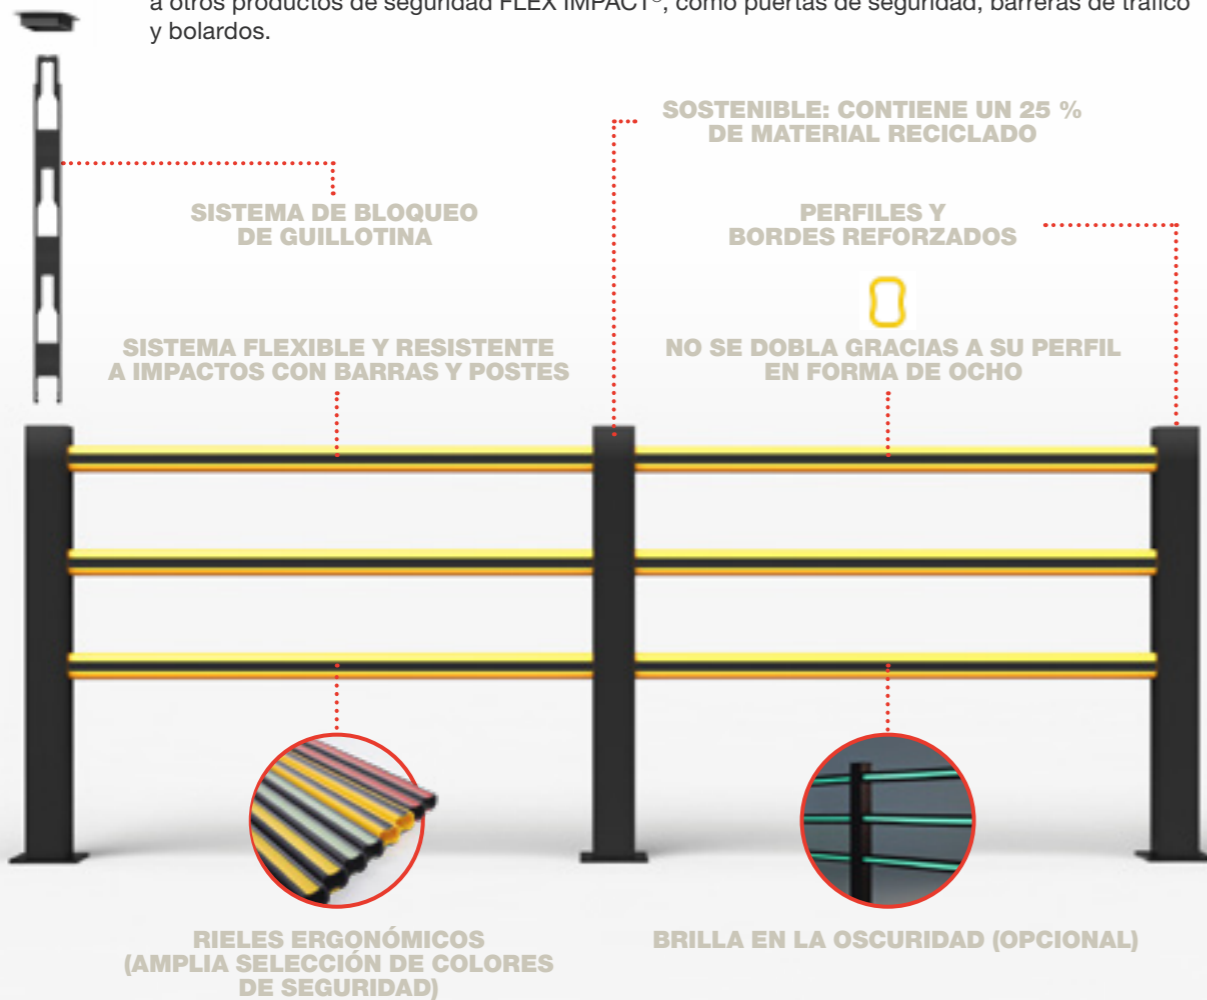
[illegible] a otros productos de seguridad FLEX IMPACT©, como puertas de seguridad, barreras de tráfico y bolardos.

SOSTENIBLE: CONTIENE UN 25 % DE MATERIAL RECICLADO

SISTEMA DE BLOQUEO DE GUILLOTINA

PERFILES Y BORDES REFORZADOS

SISTEMA FLEXIBLE Y RESISTENTE A IMPACTOS CON BARRAS Y POSTES

NO SE DOBLA GRACIAS A SU PERFIL EN FORMA DE OCHO

RIELES ERGONÓMICOS (AMPLIA SELECCIÓN DE COLORES DE SEGURIDAD)

BRILLA EN LA OSCURIDAD (OPCIONAL)